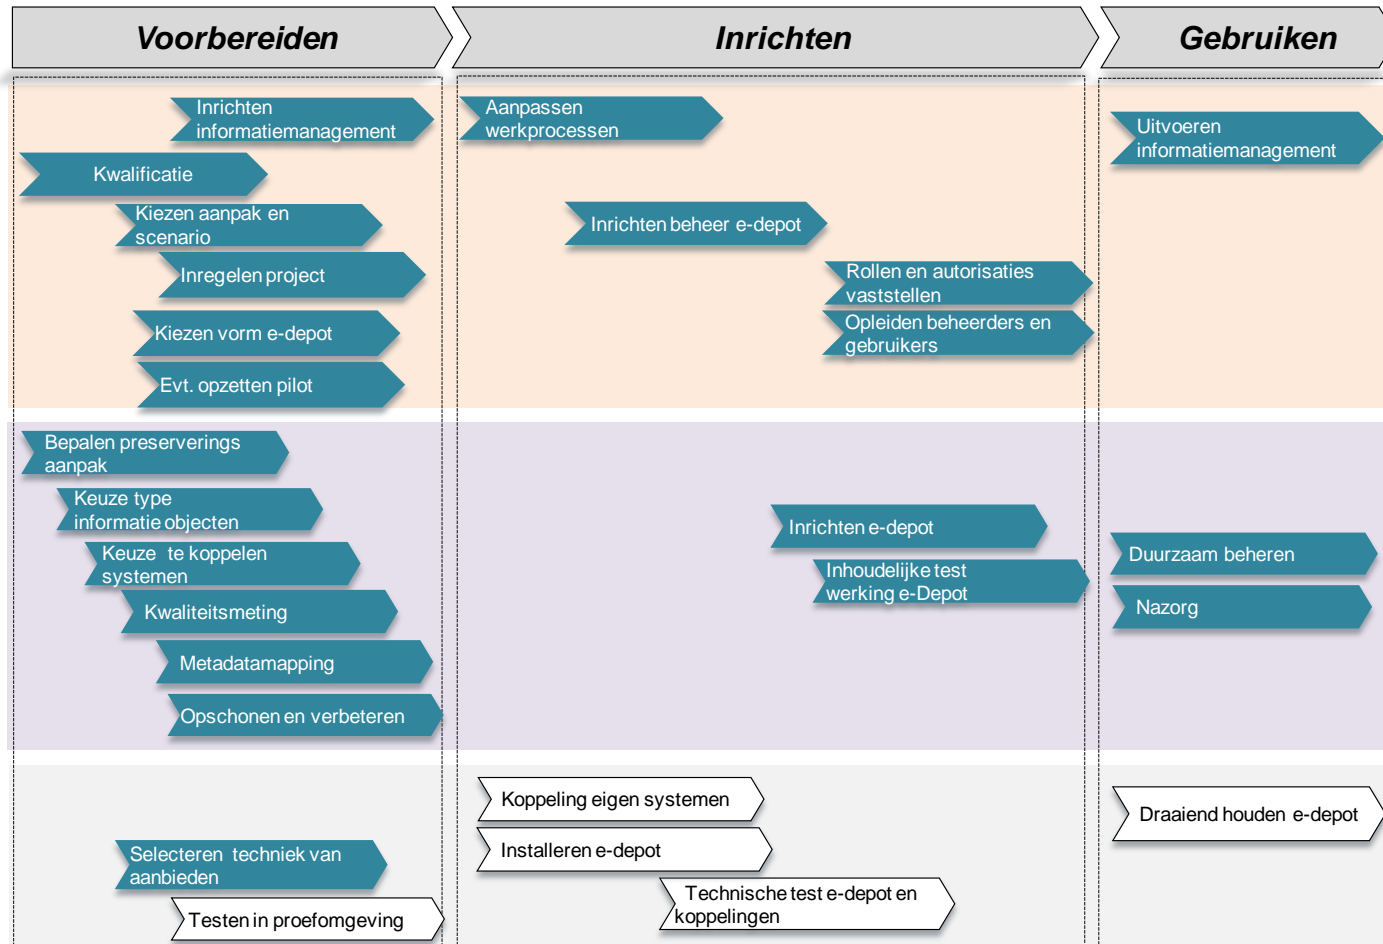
Voorbereiden

Inrichten

Gebruiken

Inrichten informatiemanagement

Kwalificatie

Kiezen aanpak en scenario

Inregelen project

Kiezen vorm e-depot

Evt. opzetten pilot

Aanpassen werkprocessen

Inrichten beheer e-depot

Rollen en autorisaties vaststellen

Opleiden beheerders en gebruikers

Uitvoeren informatiemanagement

Bepalen preserverings aanpak

Keuze type informatie objecten

Keuze te koppelen systemen

Kwaliteitsmeting

Metadatamapping

Opschonen en verbeteren

Inrichten e-depot

Inhoudelijke test werking e-Depot

Duurzaam beheren

Nazorg

Selecteren techniek van aanbieden

Testen in proefomgeving

Koppeling eigen systemen

Installeren e-depot

Technische test e-depot en koppelingen

Draaiend houden e-depot